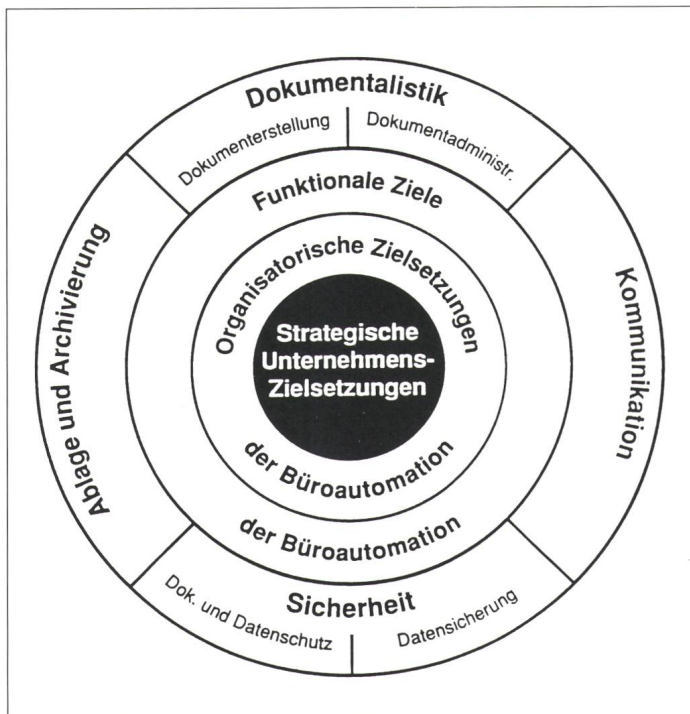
Dokumentalistik
Dokumenterstellung
Dokumentadministr.
Funktionale Ziele
Organisatorische Zielsetzungen
Strategische Unternehmens-Zielsetzungen
der Büroautomation
der Büroautomation
Ablage und Archivierung
Kommunikation
Sicherheit
Dok. und Datenschutz
Datensicherung